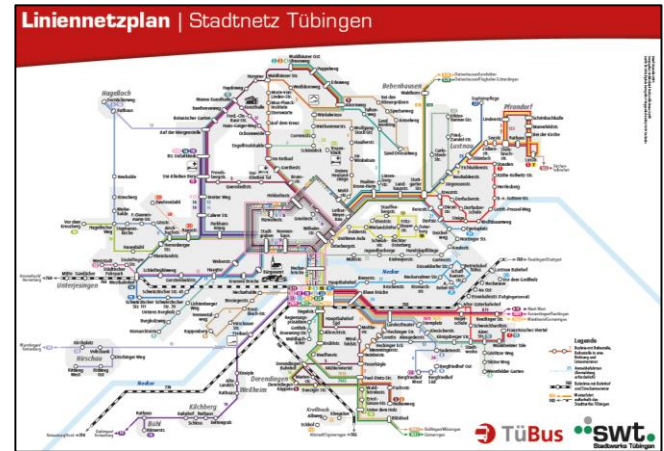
Liniennetzplan | Stadtnetz Tübingen

Hagelloch

Bebenhausen

Pfrondorf

Lustnau

Unterjesingen

Hirschau

Derendingen

Weilheim

Kilchberg

Bühl

Kreßbach

Neckar

Legende

TüBus

swt.
Stadtwerke Tübingen